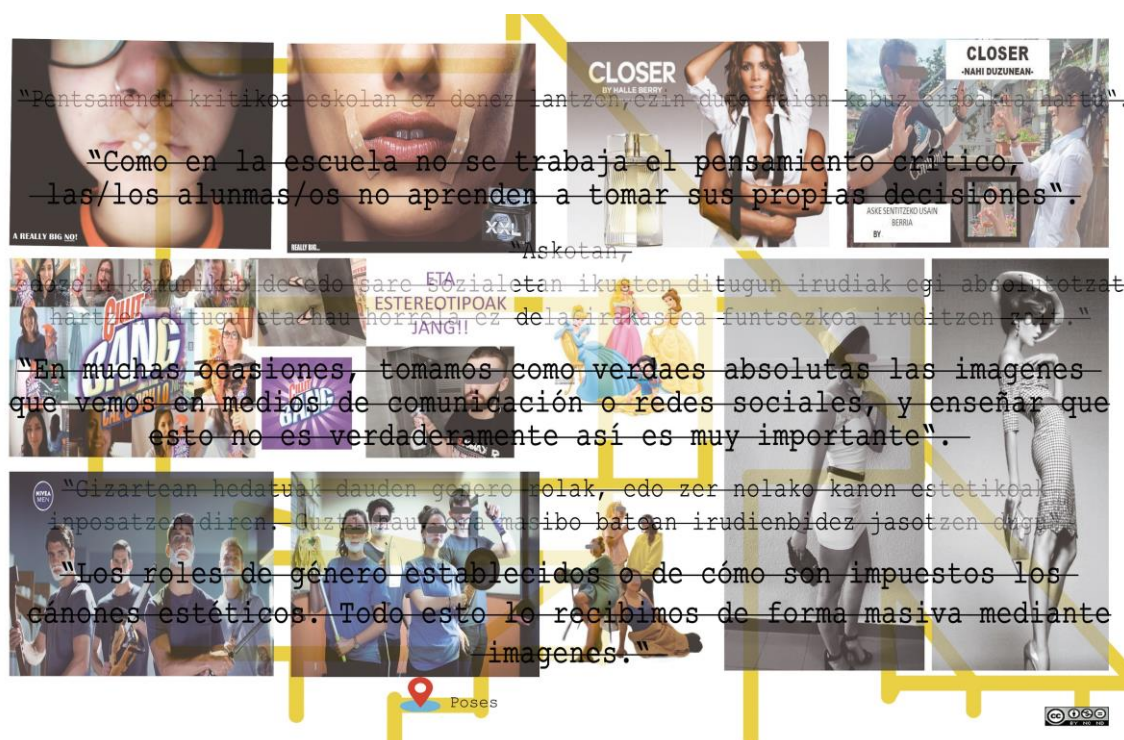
"Pentsamendu kritikoa eskolan ez denez lantzen, ezin dute haien kabuz erabakiak hartu".

"Como en la escuela no se trabaja el pensamiento crítico, las/los alunmas/os no aprenden a tomar sus propias decisiones".

"Askotan, edozein komunikabide edo sare sozialetan ikusten ditugun irudiak egi absolututzat hartzen ditugu eta hau horrela ez dela irakastea funtsezkoa iruditzen zait."

"En muchas ocasiones, tomamos como verdaes absolutas las imagenes que vemos en medios de comunicación o redes sociales, y enseñar que esto no es verdaderamente así es muy importante".

"Gizartean hedatuak dauden genero rolak, edo zer nolako kanon estetikoak inposatzen diren. Duzte hau era masibo batean irudienbidez jasotzen dugu."

"Los roles de género establecidos o de cómo son impuestos los cánones estéticos. Todo esto lo recibimos de forma masiva mediante imagenes."

A REALLY BIG NO!

REALLY BIG...

XXL

CLOSER BY HALLE BERRY

CLOSER -NAHI DUZUNEAN-

ASKE SENTITZEKO USAIN BERRIA

BY

ETA ESTEREOTIPOAK JANG!!

CILLIT BANG

NIVEA MEN

Poses